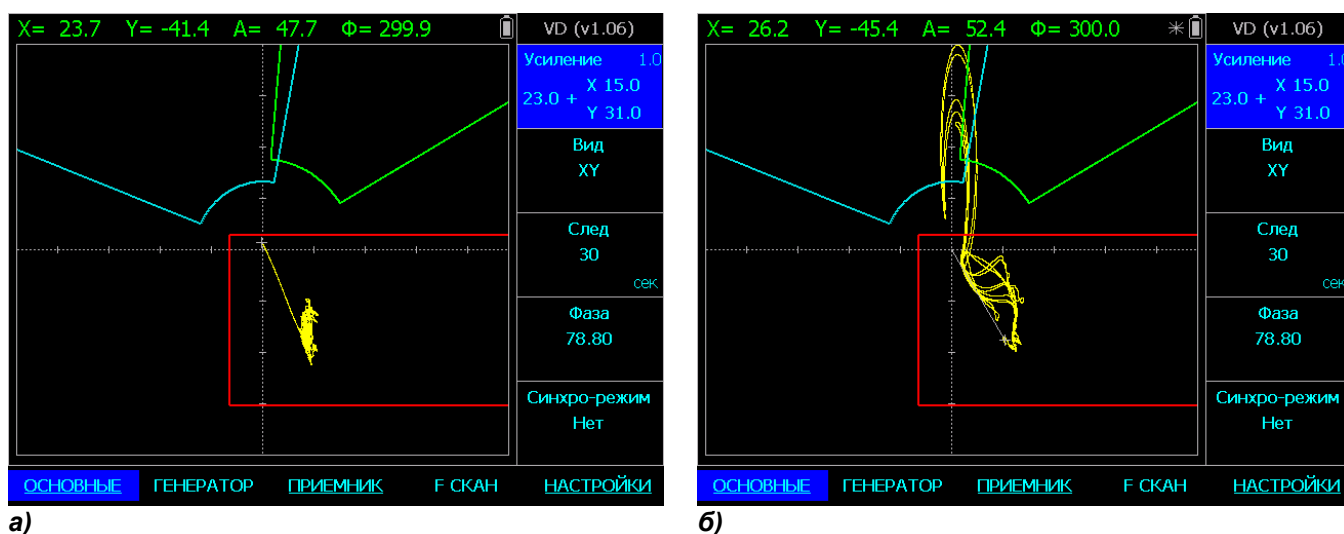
X= 23.7 Y= -41.4 A= 47.7 Ф= 299.9

VD (v1.06)

Усиление 1.0
23.0 + X 15.0
Y 31.0

Вид
XY

След
30
сек

Фаза
78.80

Синхро-режим
Нет

ОСНОВНЫЕ ГЕНЕРАТОР ПРИЕМНИК F СКАН НАСТРОЙКИ

а)

X= 26.2 Y= -45.4 A= 52.4 Ф= 300.0

VD (v1.06)

Усиление 1.0
23.0 + X 15.0
Y 31.0

Вид
XY

След
30
сек

Фаза
78.80

Синхро-режим
Нет

ОСНОВНЫЕ ГЕНЕРАТОР ПРИЕМНИК F СКАН НАСТРОЙКИ

б)